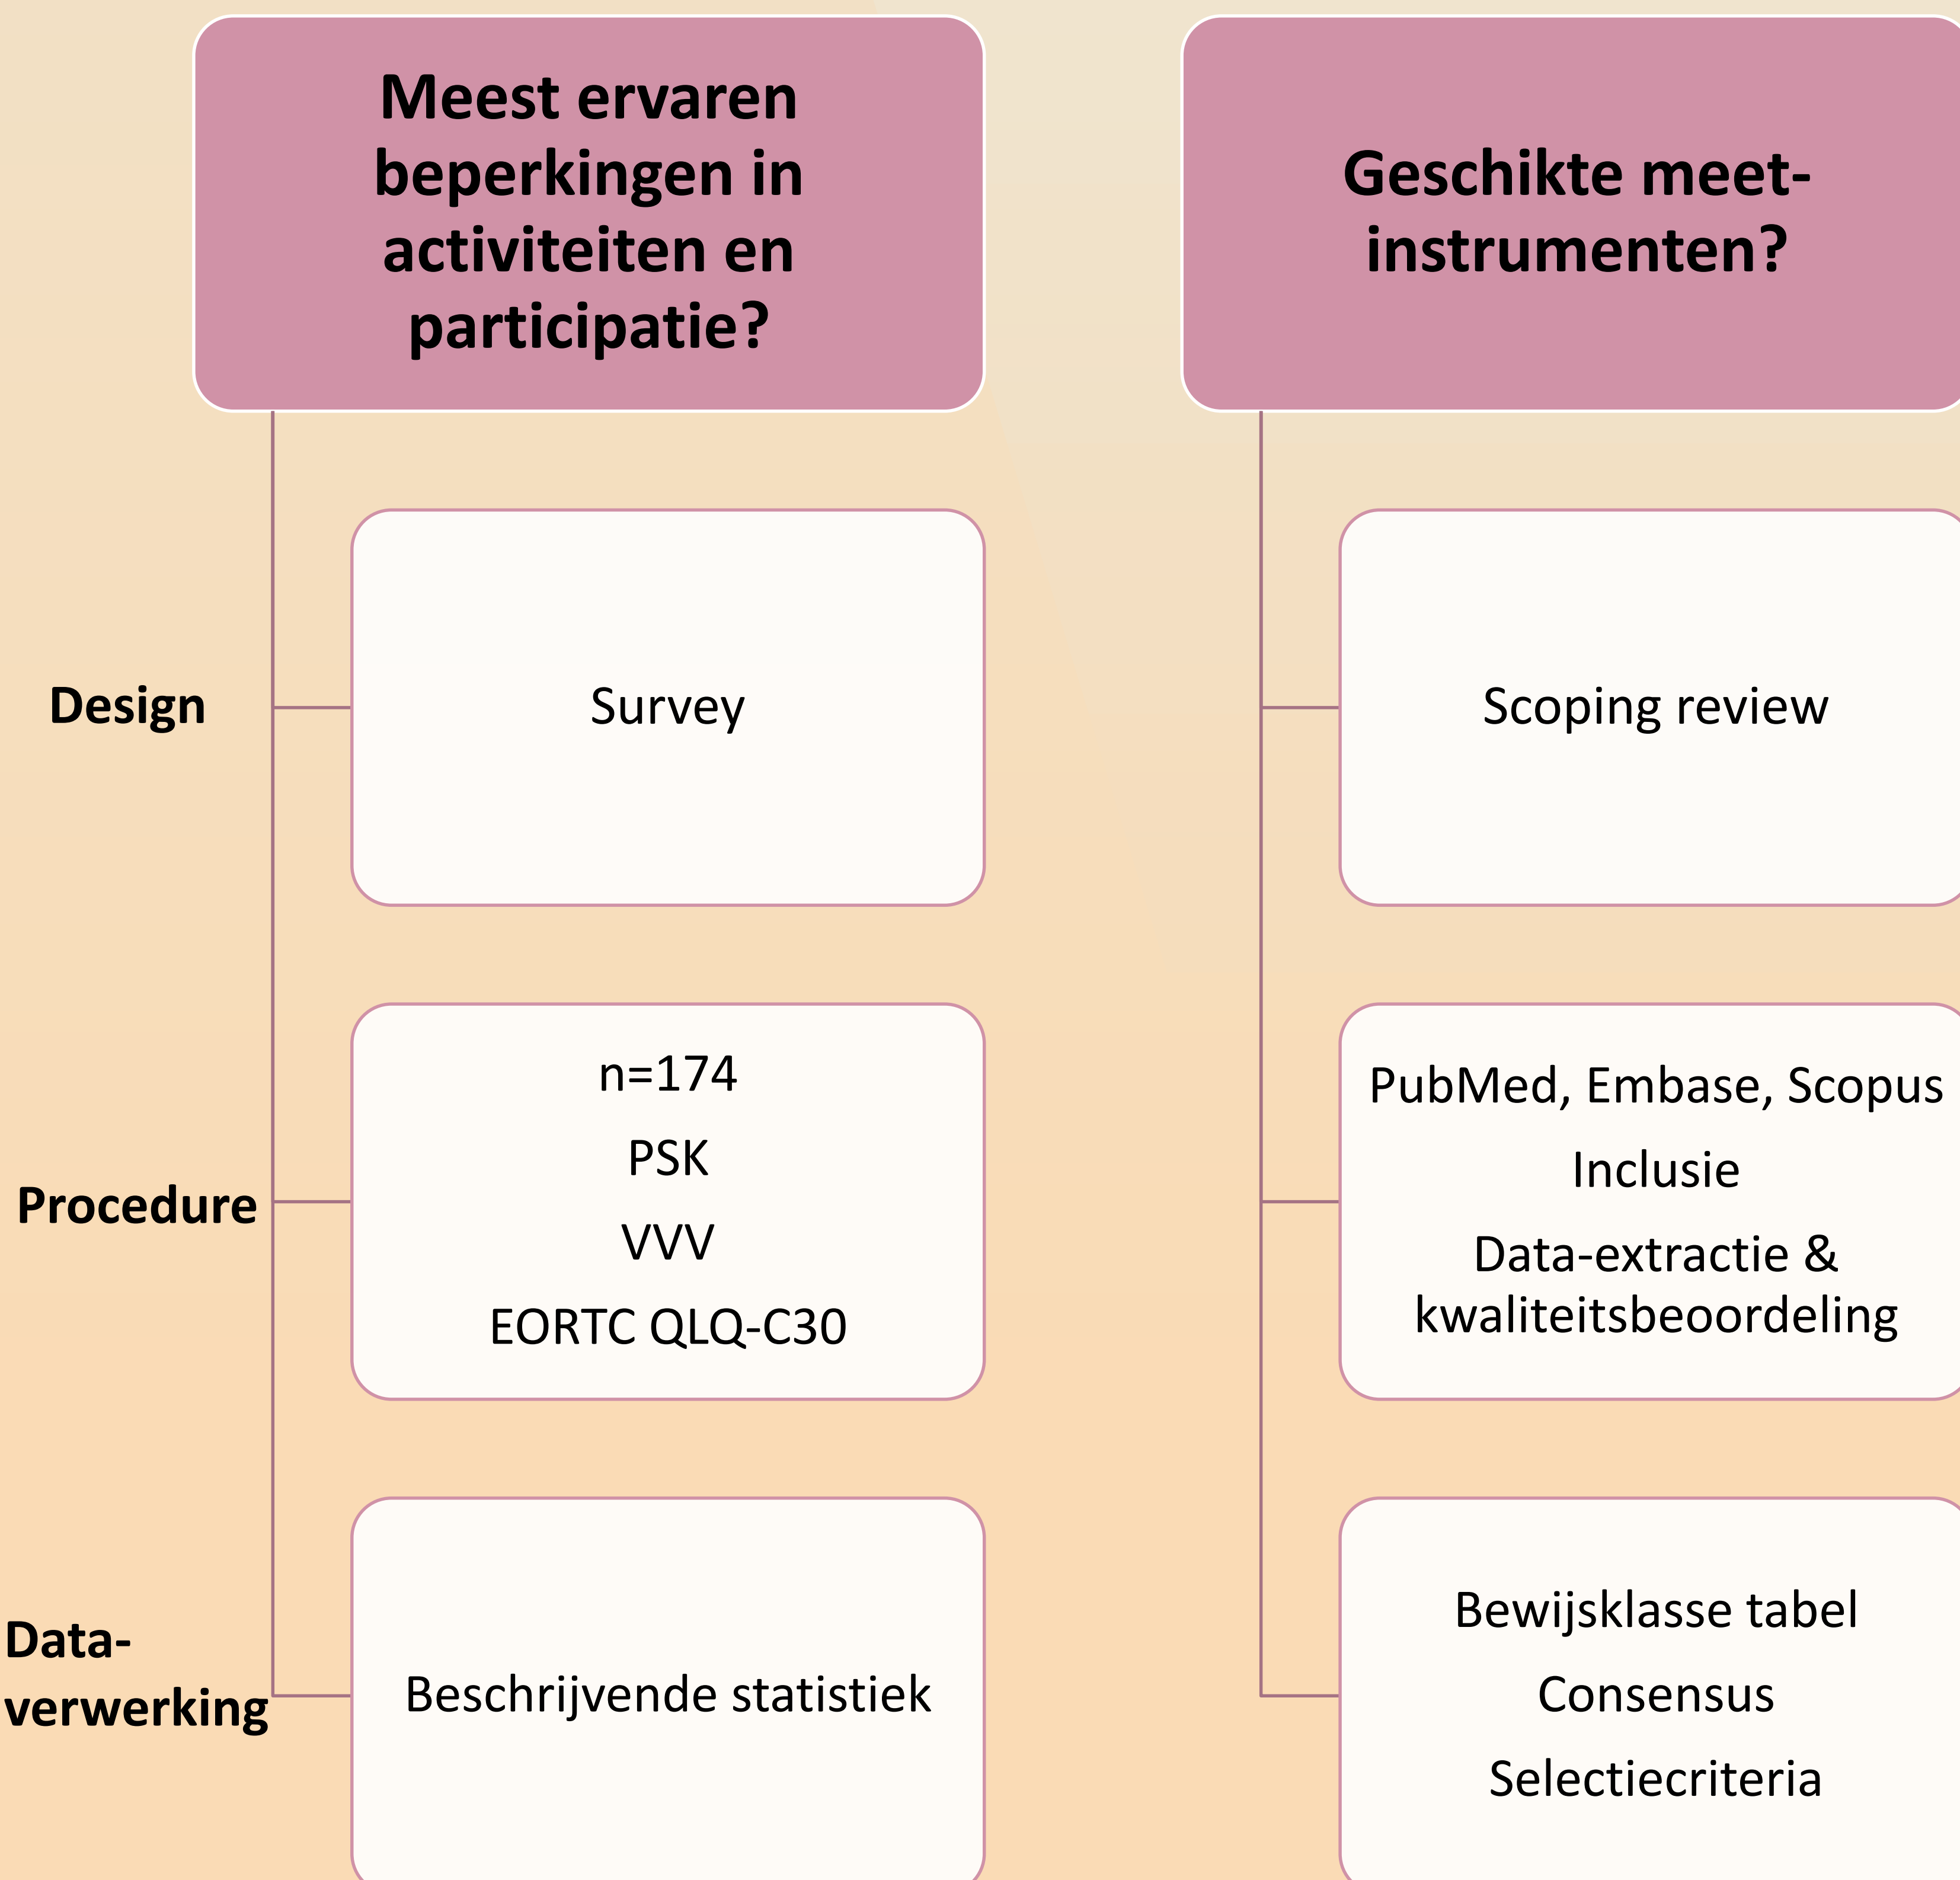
Meest ervaren beperkingen in activiteiten en participatie?

Geschikte meet-instrumenten?

Design

Survey

Scoping review

Procedure

n=174

PSK

VVV

EORTC QLQ-C30

PubMed, Embase, Scopus

Inclusie

Data-extractie & kwaliteitsbeoordeling

Data-verwerking

Beschrijvende statistiek

Bewijsklasse tabel

Consensus

Selectiecriteria